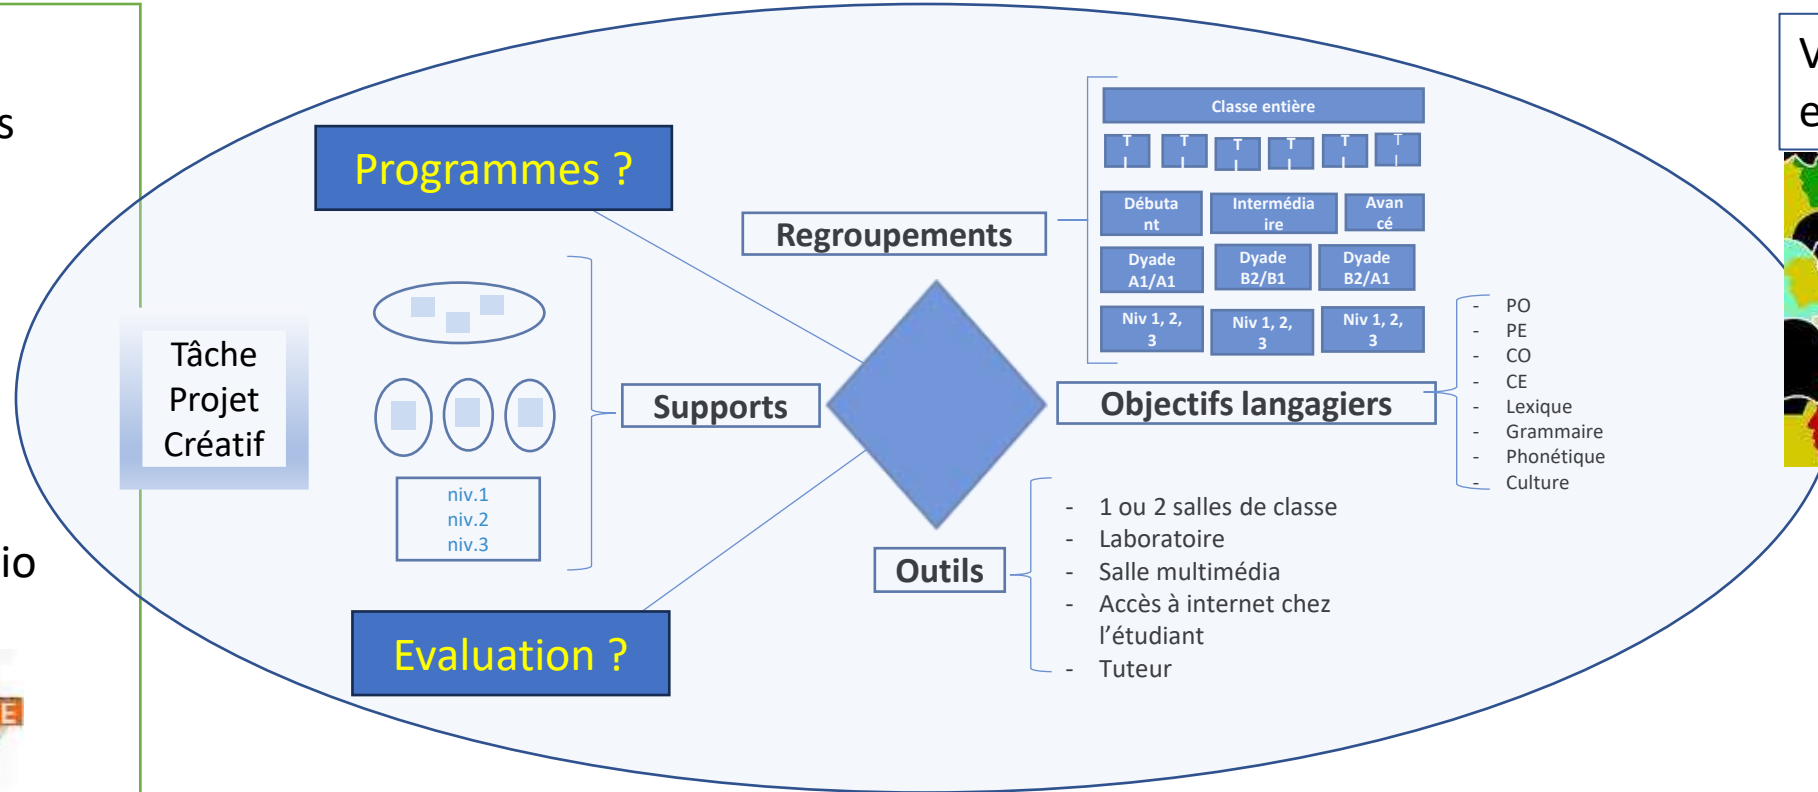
s

io

E

Tâche Projet Créatif

Programmes ?

niv.1
niv.2
niv.3

Supports

Evaluation ?

Regroupements

Classe entière

T T T T T T

Débutant

Intermédiaire

Avancé

Dyade A1/A1

Dyade B2/B1

Dyade B2/A1

Niv 1, 2, 3

Niv 1, 2, 3

Niv 1, 2, 3

Objectifs langagiers

- PO
- PE
- CO
- CE
- Lexique
- Grammaire
- Phonétique
- Culture

Outils

- 1 ou 2 salles de classe
- Laboratoire
- Salle multimédia
- Accès à internet chez l'étudiant
- Tuteur

V
e